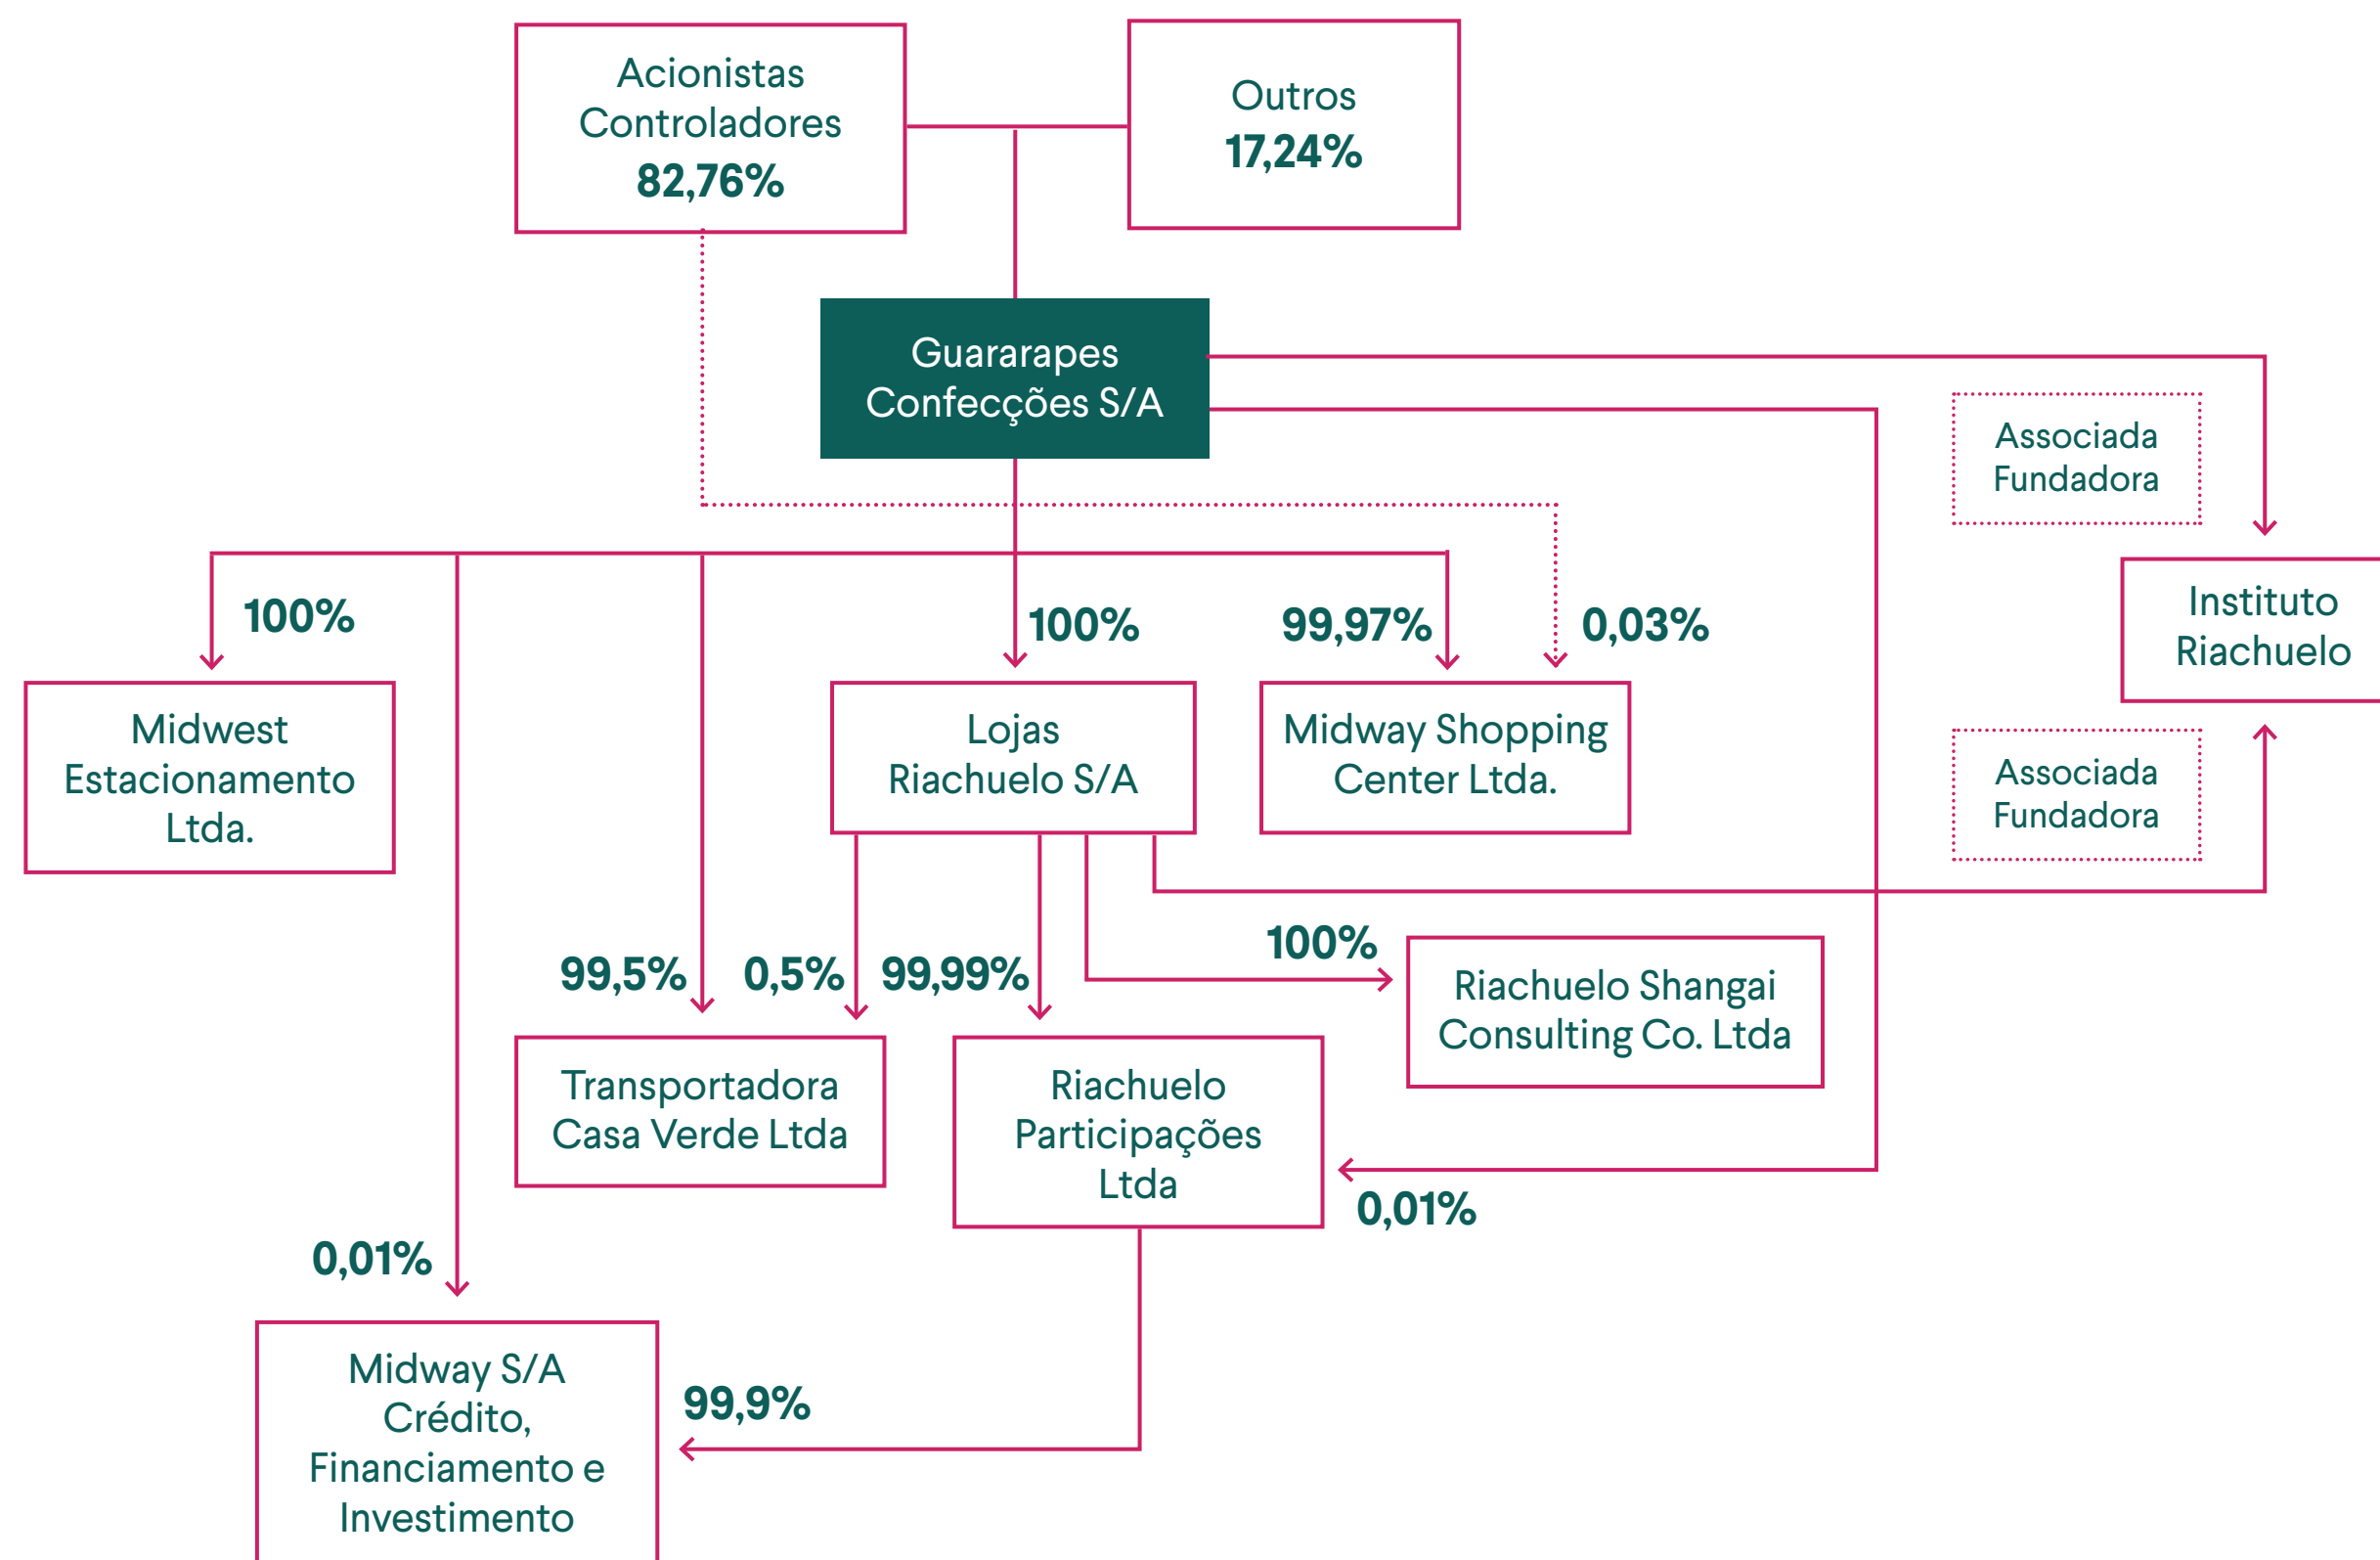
Acionistas Controladores
82,76%

Outros
17,24%

Guararapes Confecções S/A

Associada Fundadora

Instituto Riachuelo

Associada Fundadora

100%

Midwest Estacionamento Ltda.

100%

Lojas Riachuelo S/A

99,97%

0,03%

Midway Shopping Center Ltda.

99,5%

0,5%

99,99%

100%

Riachuelo Shangai Consulting Co. Ltda

Transportadora Casa Verde Ltda

Riachuelo Participações Ltda

0,01%

0,01%

Midway S/A Crédito, Financiamento e Investimento

99,9%